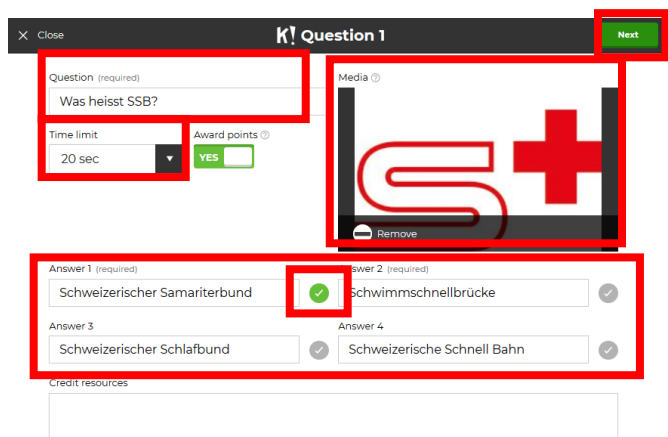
Close

K! Question 1

Next

Question (required)

Was heisst SSB?

Media

Time limit

20 sec

Award points

YES

Remove

Answer 1 (required)

Schweizerischer Samariterbund

Answer 2 (required)

Schwimmschnellbrücke

Answer 3

Schweizerischer Schlafbund

Answer 4

Schweizerische Schnell Bahn

Credit resources